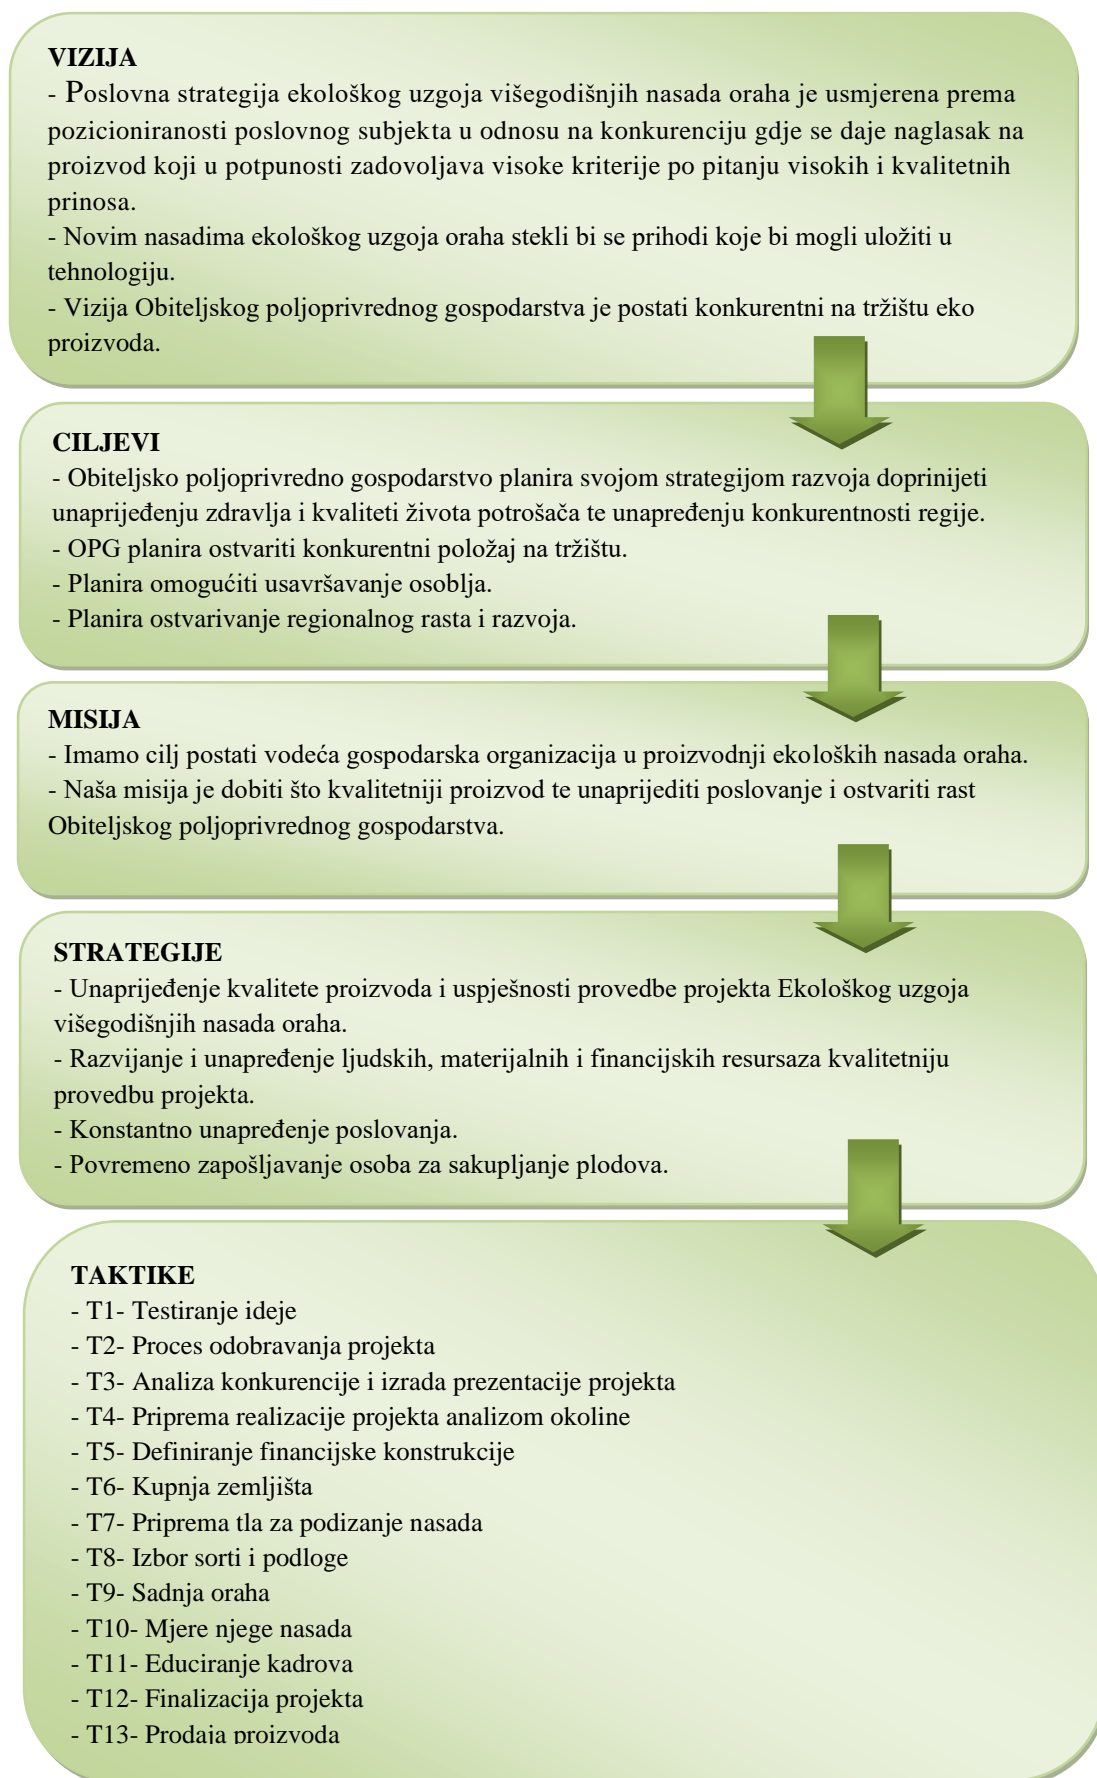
VIZIJA
- Poslovna strategija ekološkog uzgoja višegodišnjih nasada oraha je usmjerena prema pozicioniranosti poslovnog subjekta u odnosu na konkurenciju gdje se daje naglasak na proizvod koji u potpunosti zadovoljava visoke kriterije po pitanju visokih i kvalitetnih prinosa.
- Novim nasadima ekološkog uzgoja oraha stekli bi se prihodi koje bi mogli uložiti u tehnologiju.
- Vizija Obiteljskog poljoprivrednog gospodarstva je postati konkurentni na tržištu eko proizvoda.

CILJEVI
- Obiteljsko poljoprivredno gospodarstvo planira svojom strategijom razvoja doprinijeti unaprijeđenju zdravlja i kvaliteti života potrošača te unapređenju konkurentnosti regije.
- OPG planira ostvariti konkurentni položaj na tržištu.
- Planira omogućiti usavršavanje osoblja.
- Planira ostvarivanje regionalnog rasta i razvoja.

MISIJA
- Imamo cilj postati vodeća gospodarska organizacija u proizvodnji ekoloških nasada oraha.
- Naša misija je dobiti što kvalitetniji proizvod te unaprijediti poslovanje i ostvariti rast Obiteljskog poljoprivrednog gospodarstva.

STRATEGIJE
- Unaprijeđenje kvalitete proizvoda i uspješnosti provedbe projekta Ekološkog uzgoja višegodišnjih nasada oraha.
- Razvijanje i unapređenje ljudskih, materijalnih i financijskih resursaza kvalitetniju provedbu projekta.
- Konstantno unapređenje poslovanja.
- Povremeno zapošljavanje osoba za sakupljanje plodova.

TAKTIKE
- T1- Testiranje ideje
- T2- Proces odobravanja projekta
- T3- Analiza konkurencije i izrada prezentacije projekta
- T4- Priprema realizacije projekta analizom okoline
- T5- Definiranje financijske konstrukcije
- T6- Kupnja zemljišta
- T7- Priprema tla za podizanje nasada
- T8- Izbor sorti i podloge
- T9- Sadnja oraha
- T10- Mjere njege nasada
- T11- Educiranje kadrova
- T12- Finalizacija projekta
- T13- Prodaja proizvoda